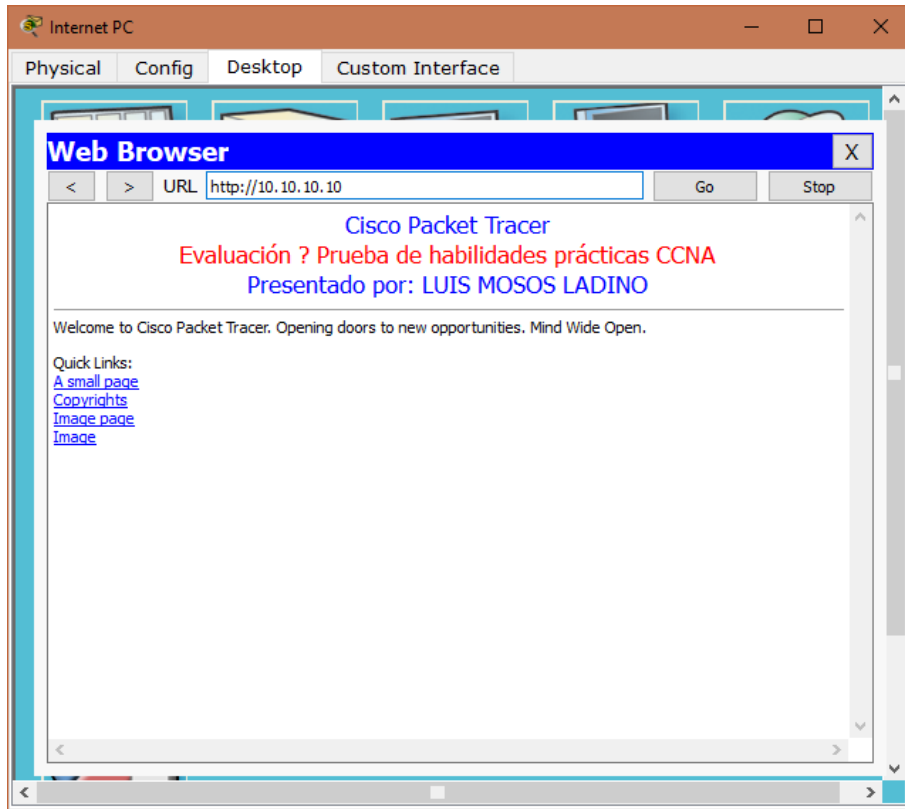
Internet PC

Physical | Config | Desktop | Custom Interface

Web Browser
X
< > URL http://10.10.10.10 Go Stop

Cisco Packet Tracer
Evaluación ? Prueba de habilidades prácticas CCNA
Presentado por: LUIS MOSOS LADINO

Welcome to Cisco Packet Tracer. Opening doors to new opportunities. Mind Wide Open.

Quick Links:
A small page
Copyrights
Image page
Image